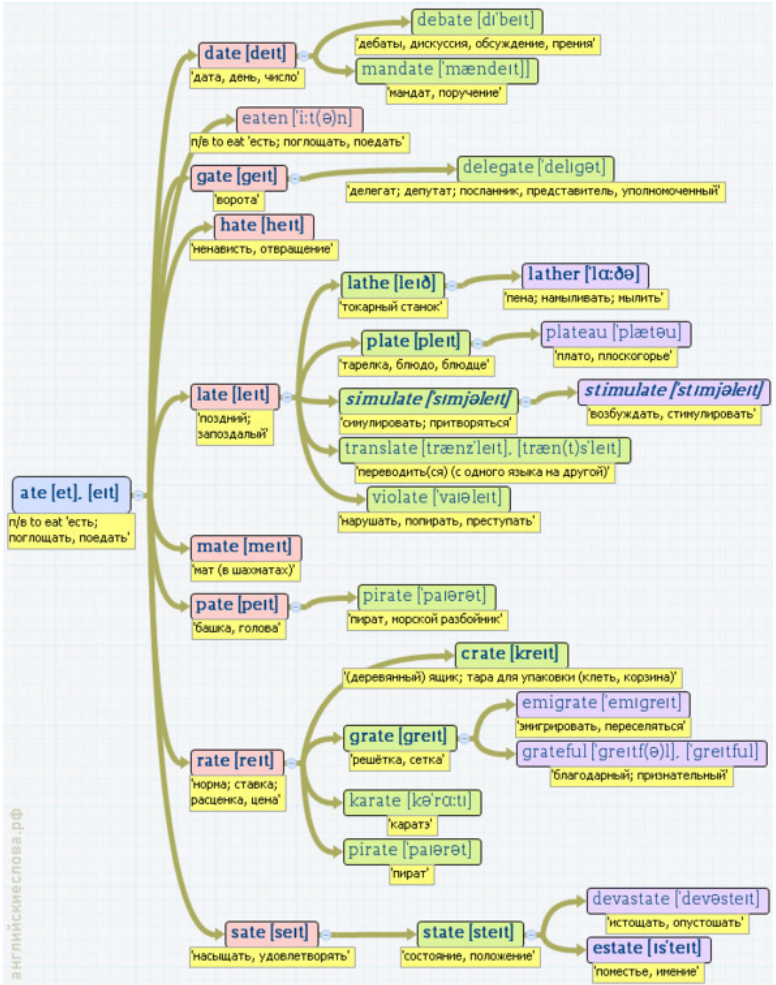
ate [et], [eɪt]
п/в to eat 'есть; поглощать, поедать'

date [deɪt]
'дата, день, число'

debate [dɪ'beɪt]
'дебаты, дискуссия, обсуждение, прения'

mandate ['mændeɪt]]
'мандат, поручение'

eaten ['iːt(ə)n]
п/в to eat 'есть; поглощать, поедать'

gate [geɪt]
'ворота'

delegate ['delɪgət]
'делегат; депутат; посланник, представитель, уполномоченный'

hate [heɪt]
'ненависть, отвращение'

late [leɪt]
'поздний; запоздалый'

lathe [leɪð]
'токарный станок'

lather ['lɑːðə]
'пена; намыливать; мылить'

plate [pleɪt]
'тарелка, блюдо, блюдце'

plateau ['plætəu]
'плато, плоскогорье'

simulate ['sɪmjəleɪt]
'симулировать; притворяться'

stimulate ['stɪmjəleɪt]
'возбуждать, стимулировать'

translate [trænz'leɪt], [træn(t)s'leɪt]
'переводить(ся) (с одного языка на другой)'

violate ['vaɪəleɪt]
'нарушать, попирать, преступать'

mate [meɪt]
'мат (в шахматах)'

pate [peɪt]
'башка, голова'

pirate ['paɪərət]
'пират, морской разбойник'

rate [reɪt]
'норма; ставка; расценка, цена'

crate [kreɪt]
'(деревянный) ящик; тара для упаковки (клеть, корзина)'

grate [greɪt]
'решётка, сетка'

emigrate ['emɪgreɪt]
'эмигрировать, переселяться'

grateful ['greɪtf(ə)l], ['greɪtful]
'благодарный; признательный'

karate [kə'rɑːtɪ]
'каратэ'

pirate ['paɪərət]
'пират'

sate [seɪt]
'насыщать, удовлетворять'

state [steɪt]
'состояние, положение'

devastate ['devəsteɪt]
'истощать, опустошать'

estate [ɪs'teɪt]
'поместье, имение'

английскиеслова.рф